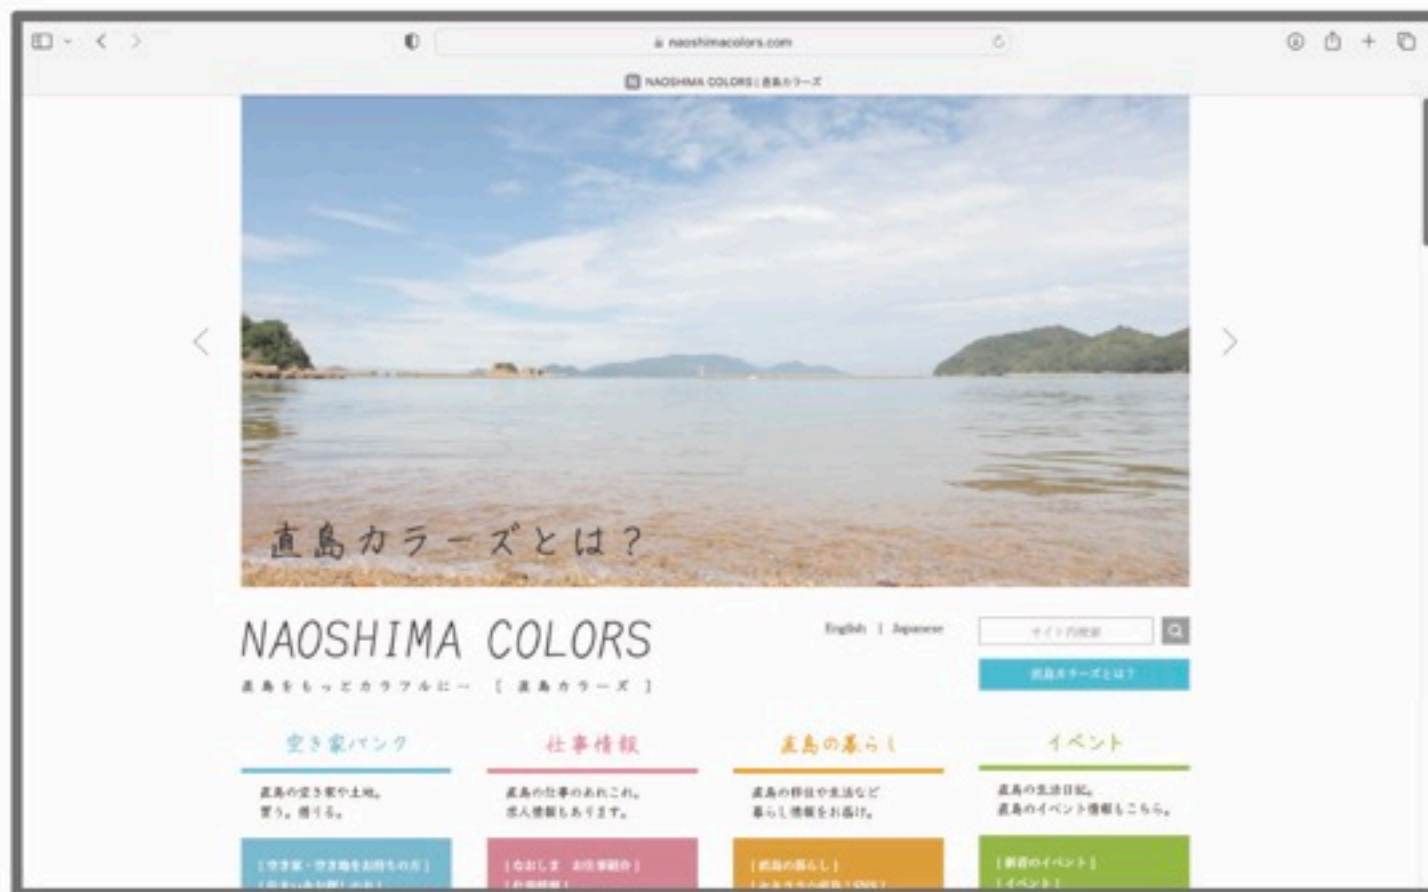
naoshimacolors.com

NAOSHIMA COLORS | 直島カラーズ

直島カラーズとは？

NAOSHIMA COLORS

直島をもっとカラフルに一 [ 直島カラーズ ]

English | Japanese

サイト内検索

直島カラーズとは？

空き家バンク

直島の空き家や土地。買う。借りる。

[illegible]

仕事情報

直島の仕事のあれこれ。求人情報もあります。

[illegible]

直島の暮らし

直島の移住や生活など暮らし情報をお届け。

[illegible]

イベント

直島の生活日記。直島のイベント情報もこちら。

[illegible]